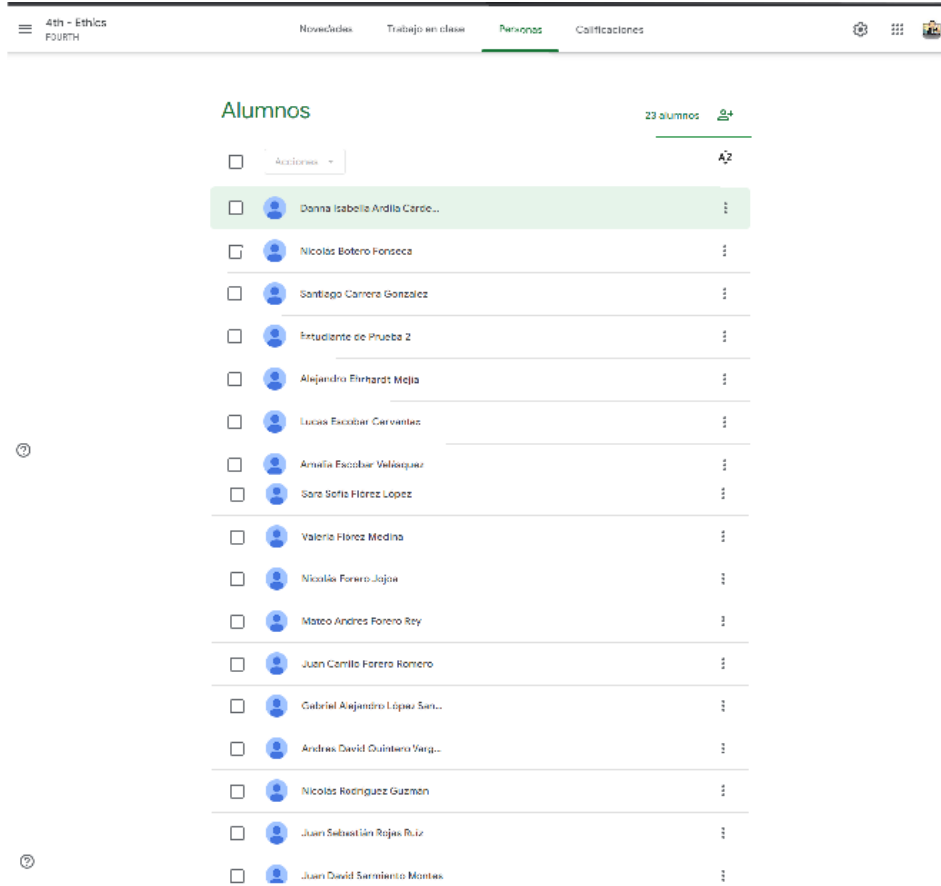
4th - Ethics
FOURTH

Novedades Trabajo en clase Personas Calificaciones

Alumnos

23 alumnos

Acciones

AZ

Danna Isabella Ardila Carde...

Nicolas Botero Fonseca

Santiago Carrera Gonzalez

Estudiante de Prueba 2

Alejandro Ehrhardt Mejia

Lucas Escobar Cervantes

Amelia Escobar Velasquez

Sara Sofia Florez Lopez

Valeria Florez Medina

Nicolás Forero Jojoa

Mateo Andres Forero Rey

Juan Camilo Forero Romero

Gabriel Alejandro López San...

Andres David Quintero Varg...

Nicolas Rodriguez Guzman

Juan Sebastián Rojas Ruiz

Juan David Sarmiento Montes